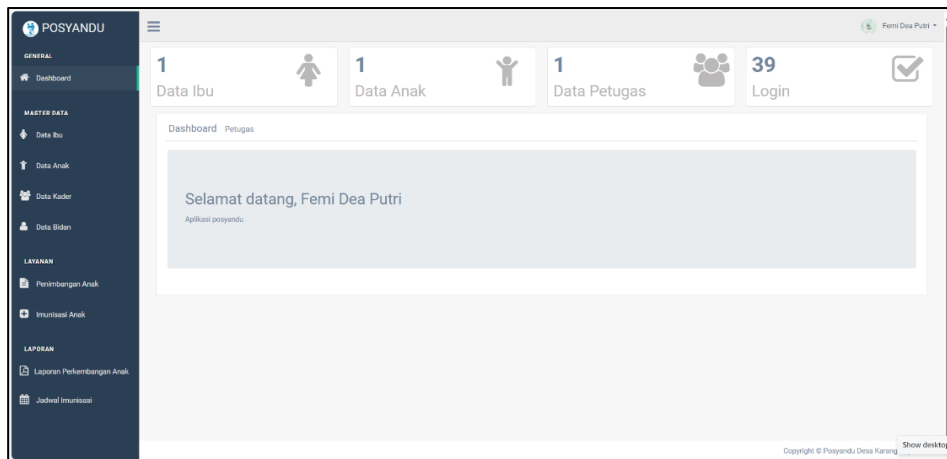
POSYANDU

GENERAL

Dashboard

MASTER DATA

Data Ibu

Data Anak

Data Kader

Data Bidan

LAYANAN

Penimbangan Anak

Imunisasi Anak

LAPORAN

Laporan Perkembangan Anak

Jadwal Imunisasi

Femi Dea Putri

1
Data Ibu

1
Data Anak

1
Data Petugas

39
Login

Dashboard Petugas

Selamat datang, Femi Dea Putri

Aplikasi posyandu

Copyright © Posyandu Desa Karang

Show desktop